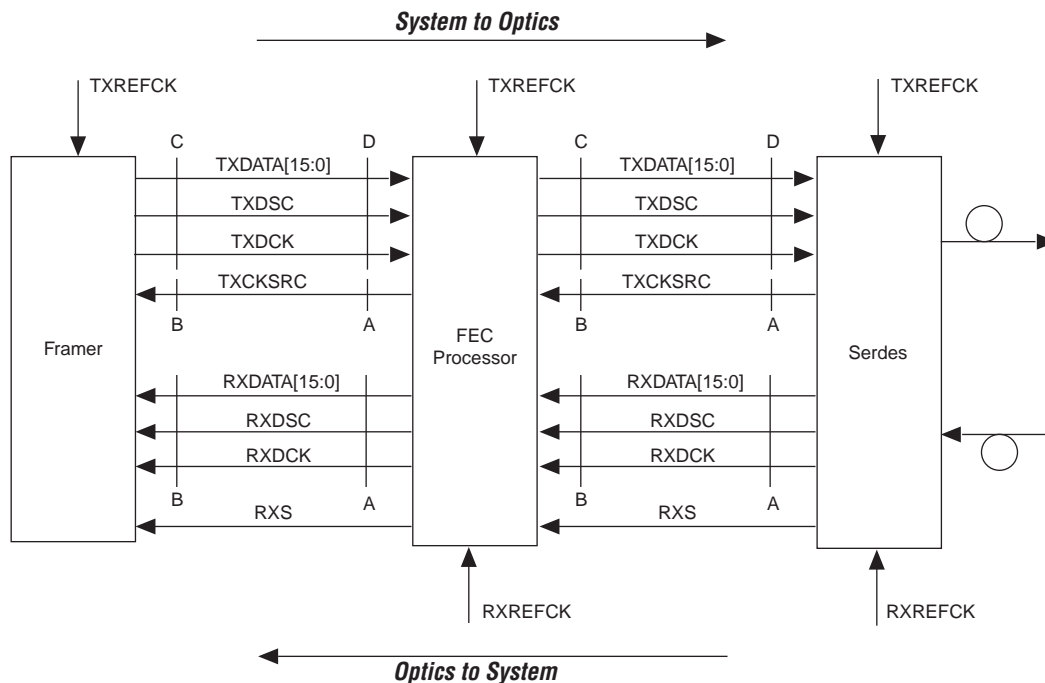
System to Optics

TXREFCK

TXREFCK

TXREFCK

C

D

TXDATA[15:0]

TXDSC

TXDCK

TXCKSRC

B

A

C

D

TXDATA[15:0]

TXDSC

TXDCK

TXCKSRC

B

A

Framer

FEC Processor

Serdes

RXDATA[15:0]

RXDSC

RXDCK

B

A

RXS

RXDATA[15:0]

RXDSC

RXDCK

B

A

RXS

RXREFCK

RXREFCK

Optics to System